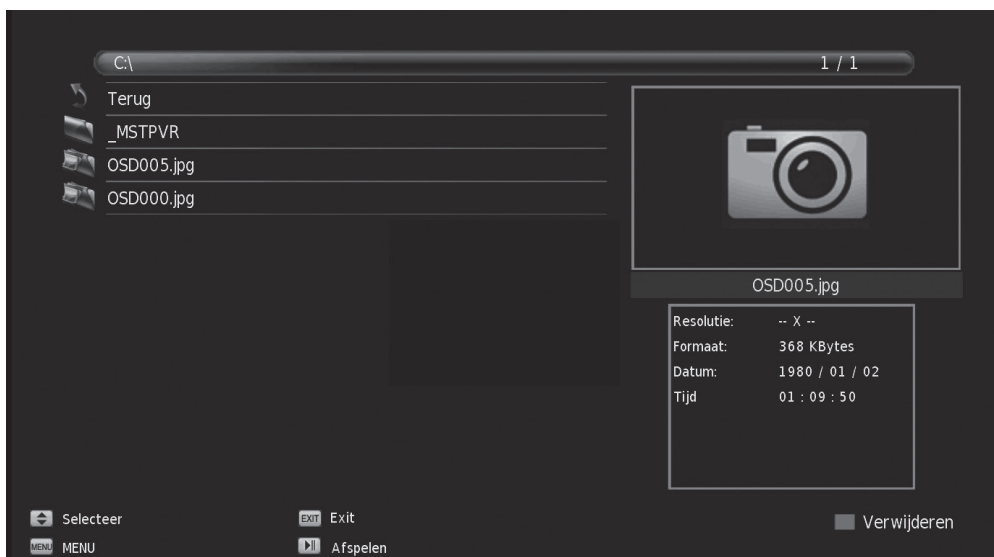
C:\ 1 / 1

Terug
_MSTPVR
OSD005.jpg
OSD000.jpg

OSD005.jpg

| Resolutie: | -- X -- |
|---|---|
| Formaat: | 368 KBytes |
| Datum: | 1980 / 01 / 02 |
| Tijd | 01 : 09 : 50 |

Selecteer
EXIT Exit
Verwijderen
MENU MENU
Afspelen